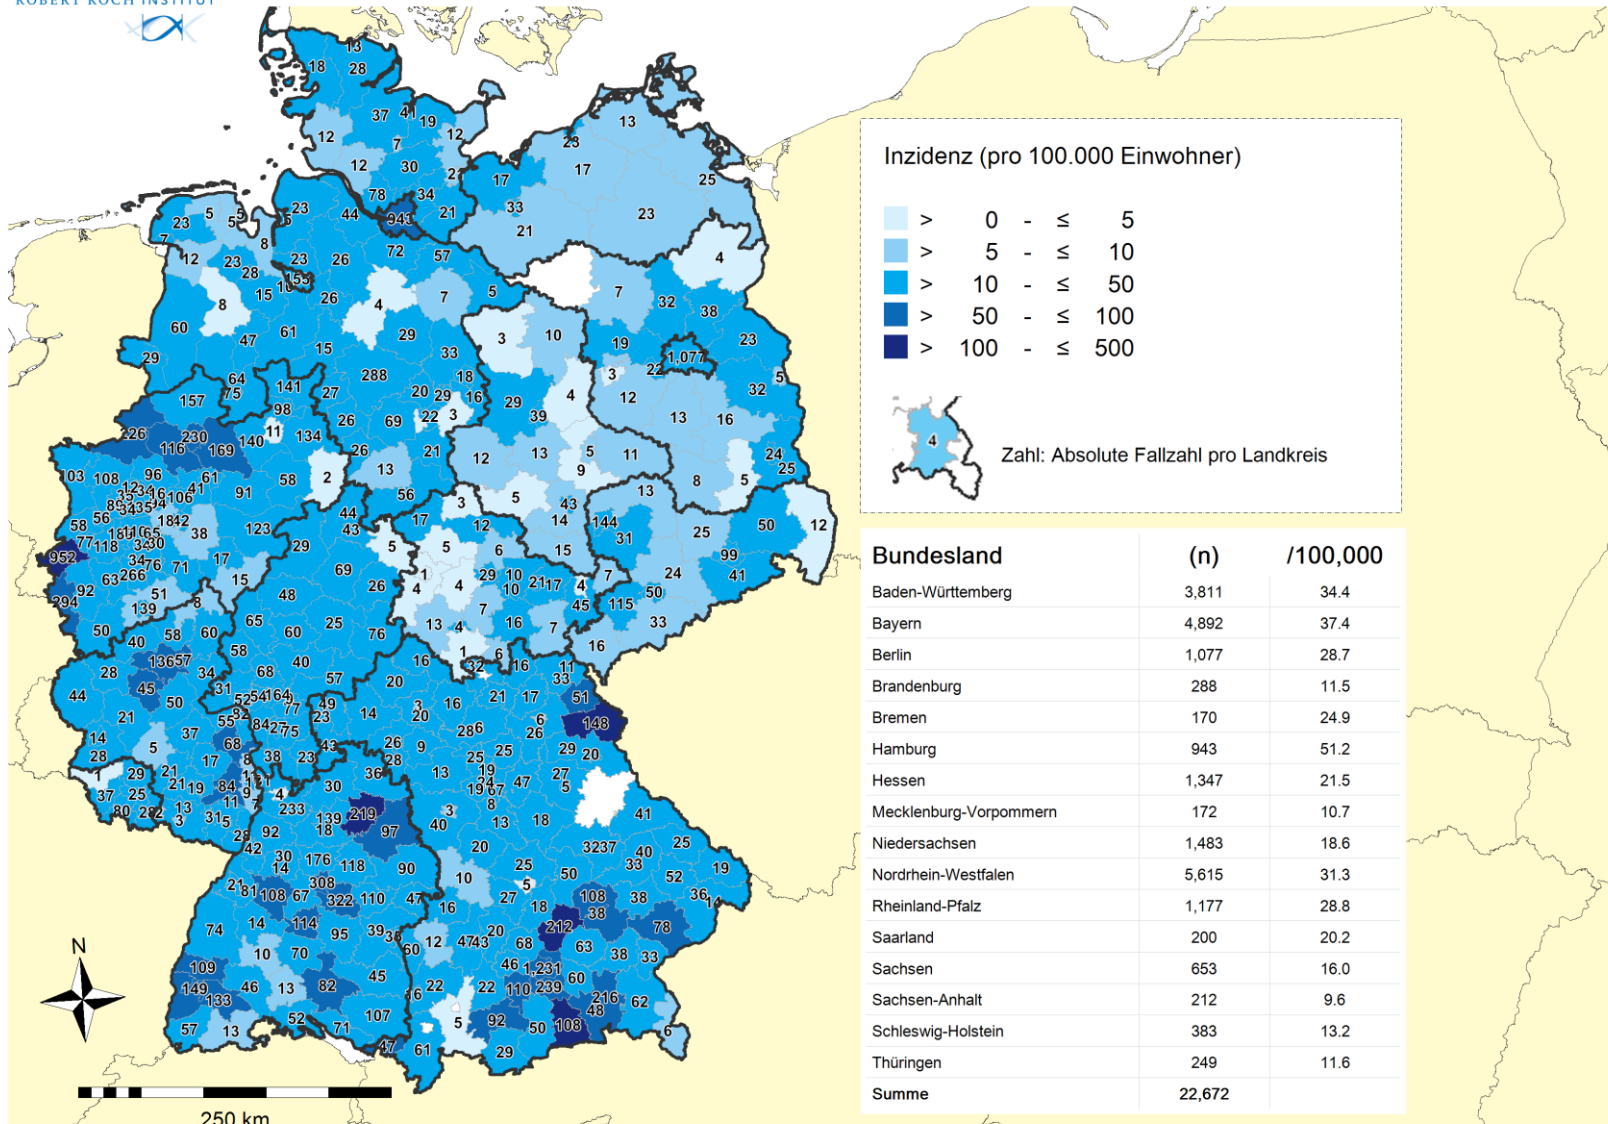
ROBERT KOCH INSTITUT

Inzidenz (pro 100.000 Einwohner)

> 0 - ≤ 5
> 5 - ≤ 10
> 10 - ≤ 50
> 50 - ≤ 100
> 100 - ≤ 500

4

Zahl: Absolute Fallzahl pro Landkreis

| Bundesland | (n) | /100,000 |
|---|---|---|
| Baden-Württemberg | 3,811 | 34.4 |
| Bayern | 4,892 | 37.4 |
| Berlin | 1,077 | 28.7 |
| Brandenburg | 288 | 11.5 |
| Bremen | 170 | 24.9 |
| Hamburg | 943 | 51.2 |
| Hessen | 1,347 | 21.5 |
| Mecklenburg-Vorpommern | 172 | 10.7 |
| Niedersachsen | 1,483 | 18.6 |
| Nordrhein-Westfalen | 5,615 | 31.3 |
| Rheinland-Pfalz | 1,177 | 28.8 |
| Saarland | 200 | 20.2 |
| Sachsen | 653 | 16.0 |
| Sachsen-Anhalt | 212 | 9.6 |
| Schleswig-Holstein | 383 | 13.2 |
| Thüringen | 249 | 11.6 |
| Summe | 22,672 | |

N

250 km

13 18 28 37 41 19 12 7 12 30 21 78 34 943 21 17 13 23 17 25 33 23 21 23 5 5 23 44 7 8 12 23 28 155 10 23 26 57 72 4 15 26 4 7 5 7 32 38 8 60 61 29 3 10 19 23 47 15 33 22 1,077 29 288 18 3 64 75 141 20 29 16 29 4 12 32 5 157 27 98 26 69 22 3 39 13 16 11 134 226 230 116 169 140 26 21 12 13 5 11 24 25 103 108 96 61 2 13 9 8 5 58 56 3 5 43 13 91 41 106 123 14 144 50 12 58 56 38 44 43 17 12 31 25 77 118 30 952 92 294 63 266 76 71 17 15 5 6 99 29 10 21 17 4 7 24 41 139 51 8 48 69 26 1 4 4 10 45 50 115 50 40 58 60 65 60 25 76 13 4 16 7 33 28 136 57 34 58 68 40 16 1 6 16 11 44 45 50 31 52 54 164 77 49 57 20 32 33 51 21 55 82 84 27 75 23 14 3 20 16 21 17 148 14 28 37 68 38 23 43 26 286 6 26 5 17 8 9 28 25 25 29 20 29 21 84 12 36 13 19 47 27 37 25 11 19 4 30 24 67 5 80 22 13 3 31 5 233 139 219 3 8 13 18 41 28 92 18 97 40 3237 40 25 42 30 14 176 118 20 33 19 90 10 25 50 52 21 81 108 67 308 322 110 47 16 5 108 38 36 74 114 18 27 38 14 39 36 60 12 47 43 20 212 78 95 10 70 68 63 38 33 109 46 1,231 60 149 46 13 82 45 22 239 62 133 36 22 110 216 52 107 48 57 13 71 5 92 50 108 6 47 61 29